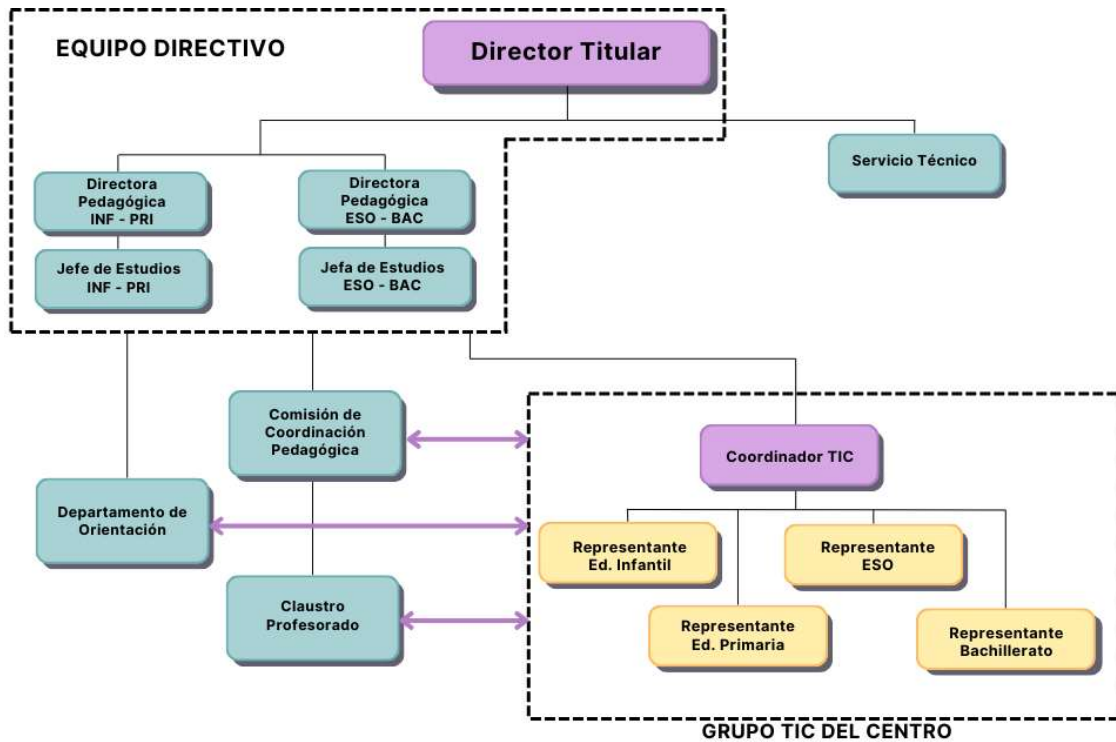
EQUIPO DIRECTIVO

Director Titular

Servicio Técnico

Directora Pedagógica INF - PRI

Directora Pedagógica ESO - BAC

Jefe de Estudios INF - PRI

Jefa de Estudios ESO - BAC

Comisión de Coordinación Pedagógica

Coordinador TIC

Departamento de Orientación

Representante Ed. Infantil

Representante ESO

Claustro Profesorado

Representante Ed. Primaria

Representante Bachillerato

GRUPO TIC DEL CENTRO